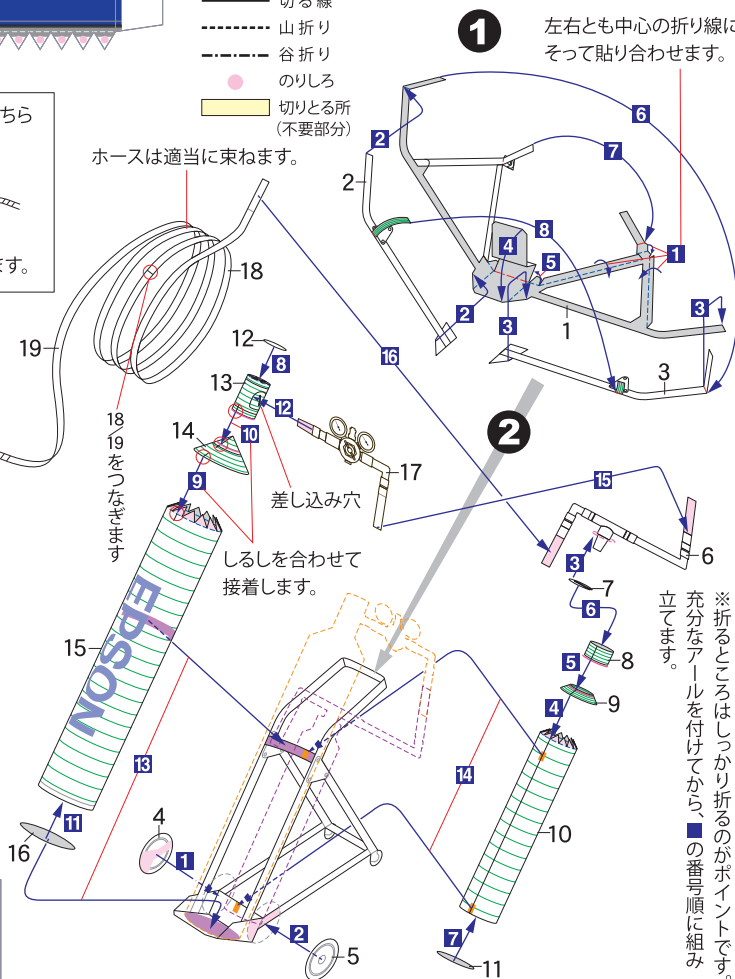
切る線
山折り
谷折り
のりしろ
切りとる所
（不要部分）

ちら

ます。

ホースは適当に束ねます。

❶
左右とも中心の折り線に
そって貼り合わせます。

18
19
12
8
13
12
14
10
9
17
差し込み穴
18
19
をつなぎます
しるしを合わせて
接着します。
15
EPSON
13
11
16
4
1
2
5
16
2
7
6
8
4
5
1
2
3
1
3
3
2
❷
15
3
6
7
6
8
5
9
4
14
10
7
11

※折るところはしっかり折るのがポイントです。充分なアールを付けてから、■の番号順に組み立てます。